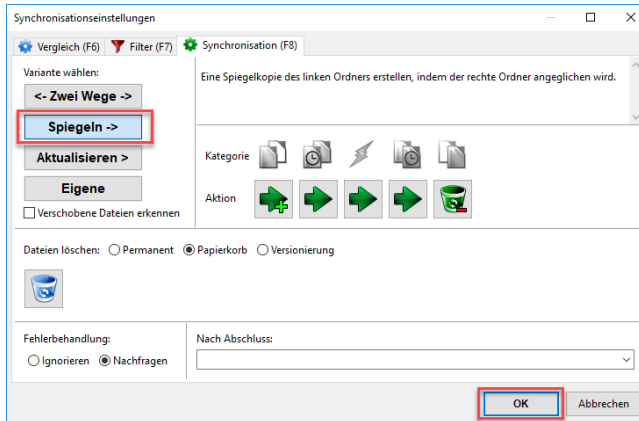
Synchronisationseinstellungen

Vergleich (F6)
Filter (F7)
Synchronisation (F8)

Variante wählen:
<- Zwei Wege ->
Spiegeln ->
Aktualisieren >
Eigene
Verschobene Dateien erkennen

Eine Spiegelkopie des linken Ordners erstellen, indem der rechte Ordner angeglichen wird.

Kategorie
Aktion

Dateien löschen: Permanent Papierkorb Versionierung

Fehlerbehandlung:
Ignorieren Nachfragen

Nach Abschluss:

OK
Abbrechen